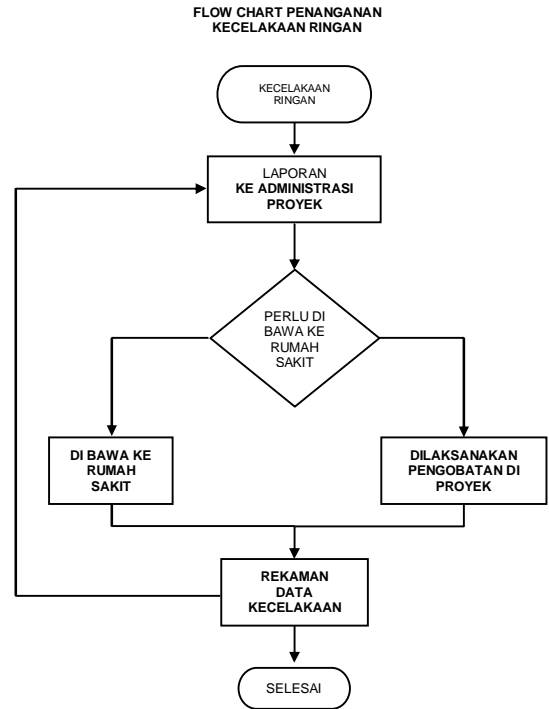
FLOW CHART PENANGANAN KECELAKAAN RINGAN

KECELAKAAN RINGAN

LAPORAN KE ADMINISTRASI PROYEK

PERLU DI BAWA KE RUMAH SAKIT

DI BAWA KE RUMAH SAKIT

DILAKSANAKAN PENGOBATAN DI PROYEK

REKAMAN DATA KECELAKAAN

SELESAI